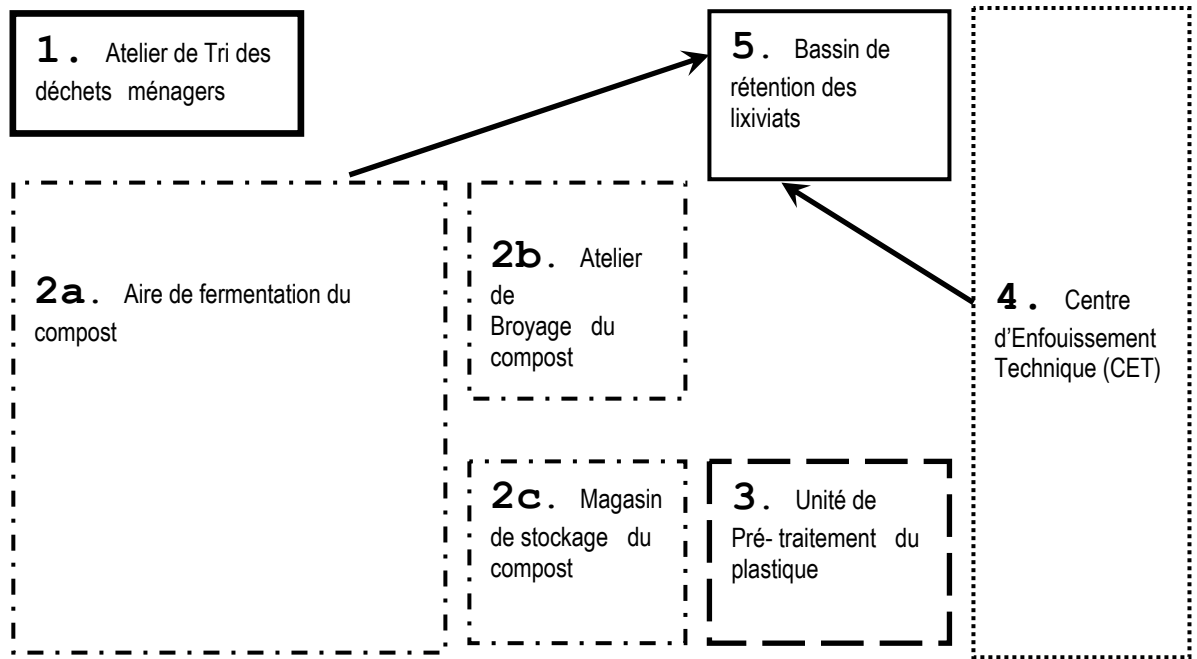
1. Atelier de Tri des déchets ménagers

5. Bassin de rétention des lixiviats

2a. Aire de fermentation du compost

2b. Atelier de Broyage du compost

4. Centre d'Enfouissement Technique (CET)

2c. Magasin de stockage du compost

3. Unité de Pré- traitement du plastique